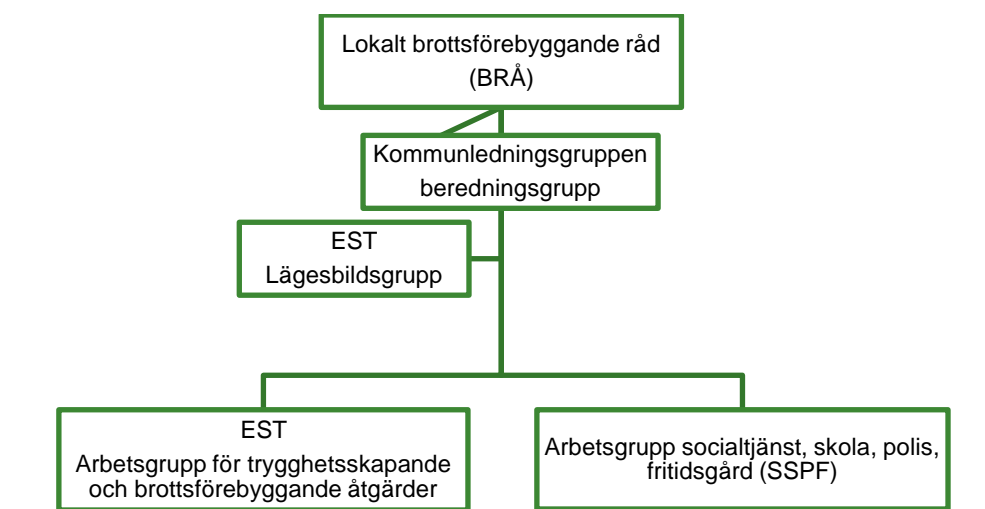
Lokalt brottsförebyggande råd (BRÅ)

Kommunledningsgruppen beredningsgrupp

EST
Lägesbildsgrupp

EST
Arbetsgrupp för trygghetsskapande och brottsförebyggande åtgärder

Arbetsgrupp socialtjänst, skola, polis, fritidsgård (SSPF)